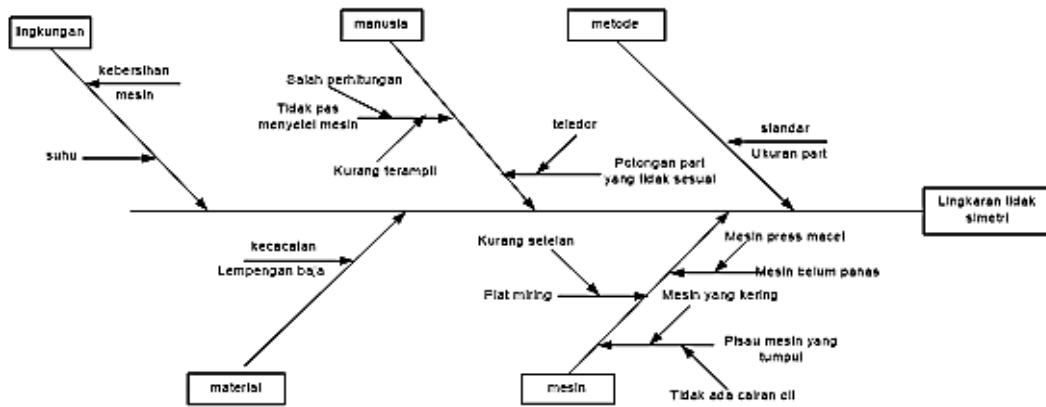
lingkungan

kebersihan mesin

suhu

manusia

Salah perhitungan

Tidak pas menyetel mesin

Kurang terampil

teledor

Potongan part yang tidak sesuai

metode

standar

Ukuran part

Lingkaran tidak simetri

material

kecacatan

Lempengan baja

Kurang setelan

Plat miring

mesin

Mesin press macet

Mesin belum panas

Mesin yang kering

Pisau mesin yang tumpul

Tidak ada cairan oli